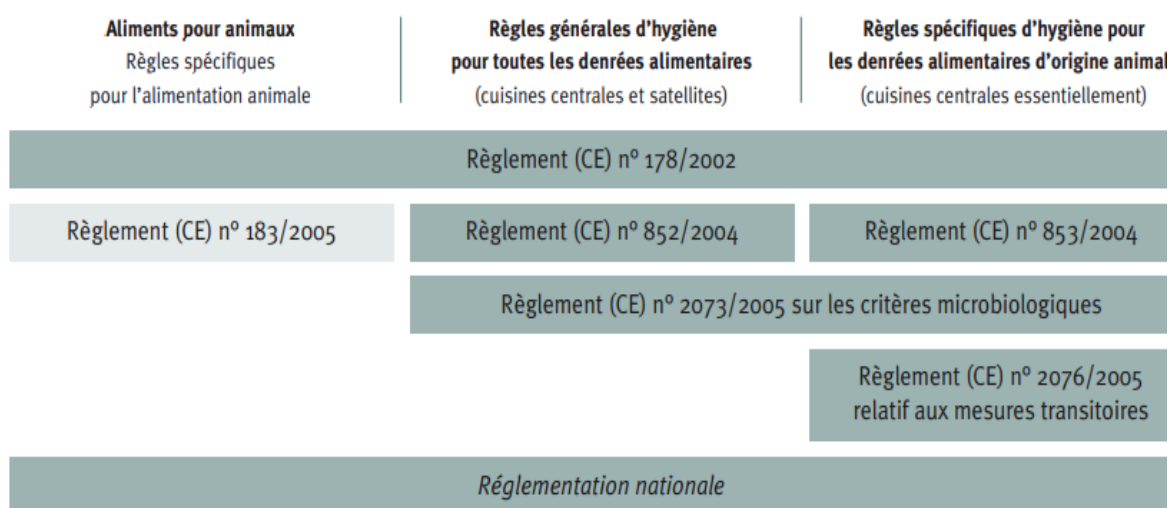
**Aliments pour animaux**
Règles spécifiques pour l'alimentation animale

**Règles générales d'hygiène pour toutes les denrées alimentaires**
(cuisines centrales et satellites)

**Règles spécifiques d'hygiène pour les denrées alimentaires d'origine animal**
(cuisines centrales essentiellement)

Règlement (CE) nº 178/2002

Règlement (CE) nº 183/2005

Règlement (CE) nº 852/2004

Règlement (CE) nº 853/2004

Règlement (CE) nº 2073/2005 sur les critères microbiologiques

Règlement (CE) nº 2076/2005 relatif aux mesures transitoires

*Réglementation nationale*